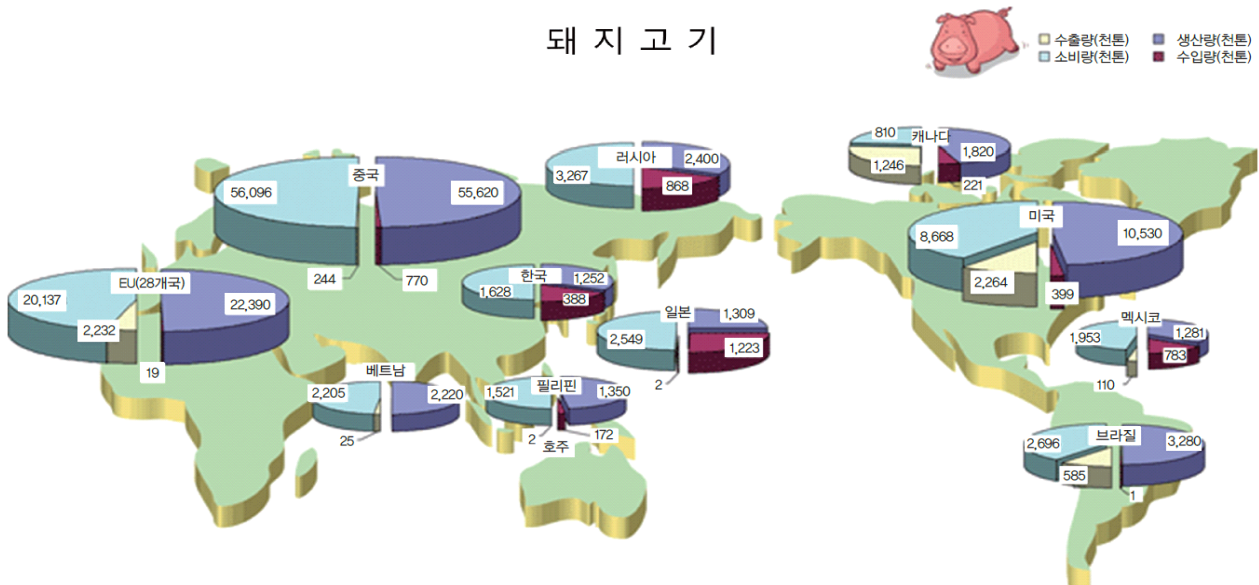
돼 지 고 기

수출량(천톤)
소비량(천톤)
생산량(천톤)
수입량(천톤)

중국
56,096
55,620
244
770

러시아
3,267
2,400
868

EU(28개국)
20,137
22,390
2,232
19

한국
1,628
1,252
388

일본
2,549
1,309
1,223
2

베트남
2,205
2,220
25

필리핀
1,521
1,350
2
172
호주

캐나다
810
1,820
1,246
221

미국
8,668
10,530
2,264
399

멕시코
1,953
1,281
783
110

브라질
2,696
3,280
585
1